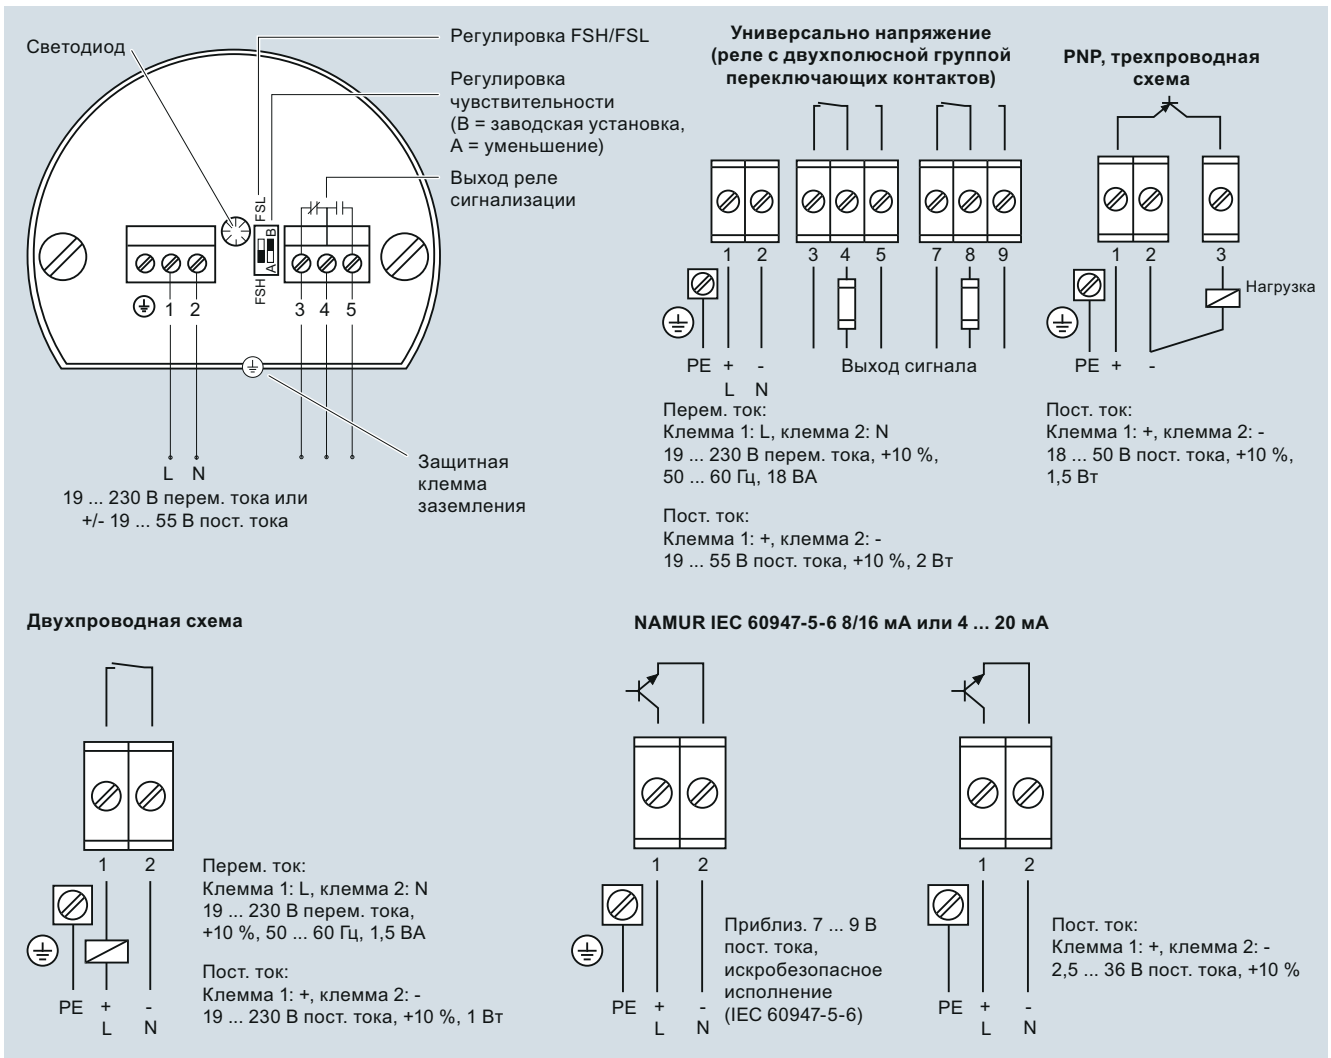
Светодиод

Регулировка FSH/FSL

Регулировка чувствительности (B = заводская установка, A = уменьшение)

Выход реле сигнализации

FSL
B
A
FSH

1 2

3 4 5

L N
19 ... 230 В перем. тока или +/- 19 ... 55 В пост. тока

Защитная клемма заземления

**Универсально напряжение (реле с двухполюсной группой переключающих контактов)**

1 2 3 4 5 7 8 9

PE + -
L N

Выход сигнала

Перем. ток:
Клемма 1: L, клемма 2: N
19 ... 230 В перем. тока, +10 %, 50 ... 60 Гц, 18 ВА

Пост. ток:
Клемма 1: +, клемма 2: -
19 ... 55 В пост. тока, +10 %, 2 Вт

**PNP, трехпроводная схема**

1 2 3

Нагрузка

PE + -

Пост. ток:
Клемма 1: +, клемма 2: -
18 ... 50 В пост. тока, +10 %, 1,5 Вт

**Двухпроводная схема**

1 2

PE + -
L N

Перем. ток:
Клемма 1: L, клемма 2: N
19 ... 230 В перем. тока, +10 %, 50 ... 60 Гц, 1,5 ВА

Пост. ток:
Клемма 1: +, клемма 2: -
19 ... 230 В пост. тока, +10 %, 1 Вт

**NAMUR IEC 60947-5-6 8/16 мА или 4 ... 20 мА**

1 2

PE + -
L N

Приблиз. 7 ... 9 В пост. тока, искробезопасное исполнение (IEC 60947-5-6)

1 2

PE + -
L N

Пост. ток:
Клемма 1: +, клемма 2: -
2,5 ... 36 В пост. тока, +10 %